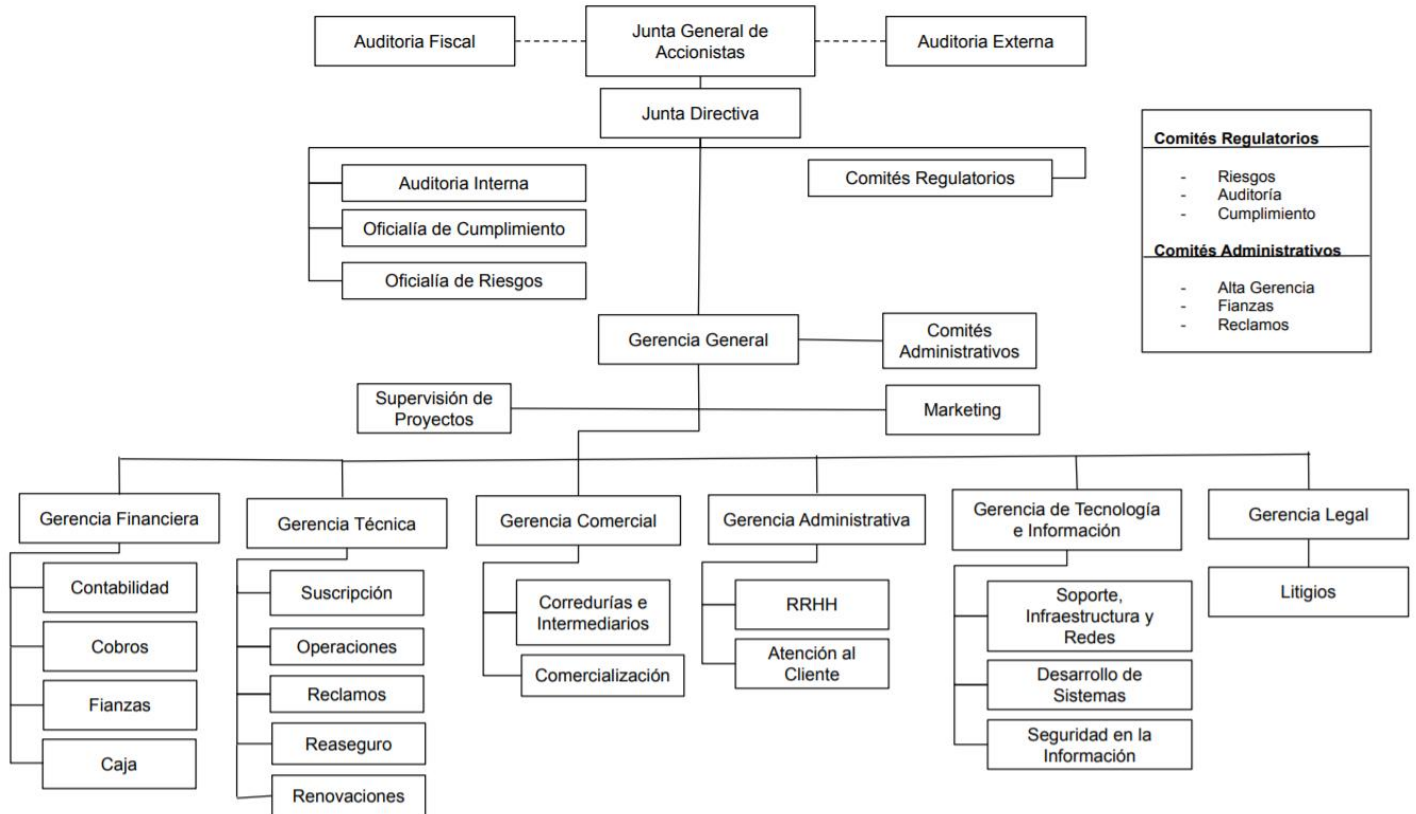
Auditoria Fiscal

Junta General de Accionistas

Auditoria Externa

Junta Directiva

Auditoria Interna

Oficialía de Cumplimiento

Oficialía de Riesgos

Comités Regulatorios

Comités Regulatorios

- Riesgos
- Auditoría
- Cumplimiento

Comités Administrativos

- Alta Gerencia
- Fianzas
- Reclamos

Gerencia General

Comités Administrativos

Supervisión de Proyectos

Marketing

Gerencia Financiera

Contabilidad

Cobros

Fianzas

Caja

Gerencia Técnica

Suscripción

Operaciones

Reclamos

Reaseguro

Renovaciones

Gerencia Comercial

Corredurías e Intermediarios

Comercialización

Gerencia Administrativa

RRHH

Atención al Cliente

Gerencia de Tecnología e Información

Soporte, Infraestructura y Redes

Desarrollo de Sistemas

Seguridad en la Información

Gerencia Legal

Litigios